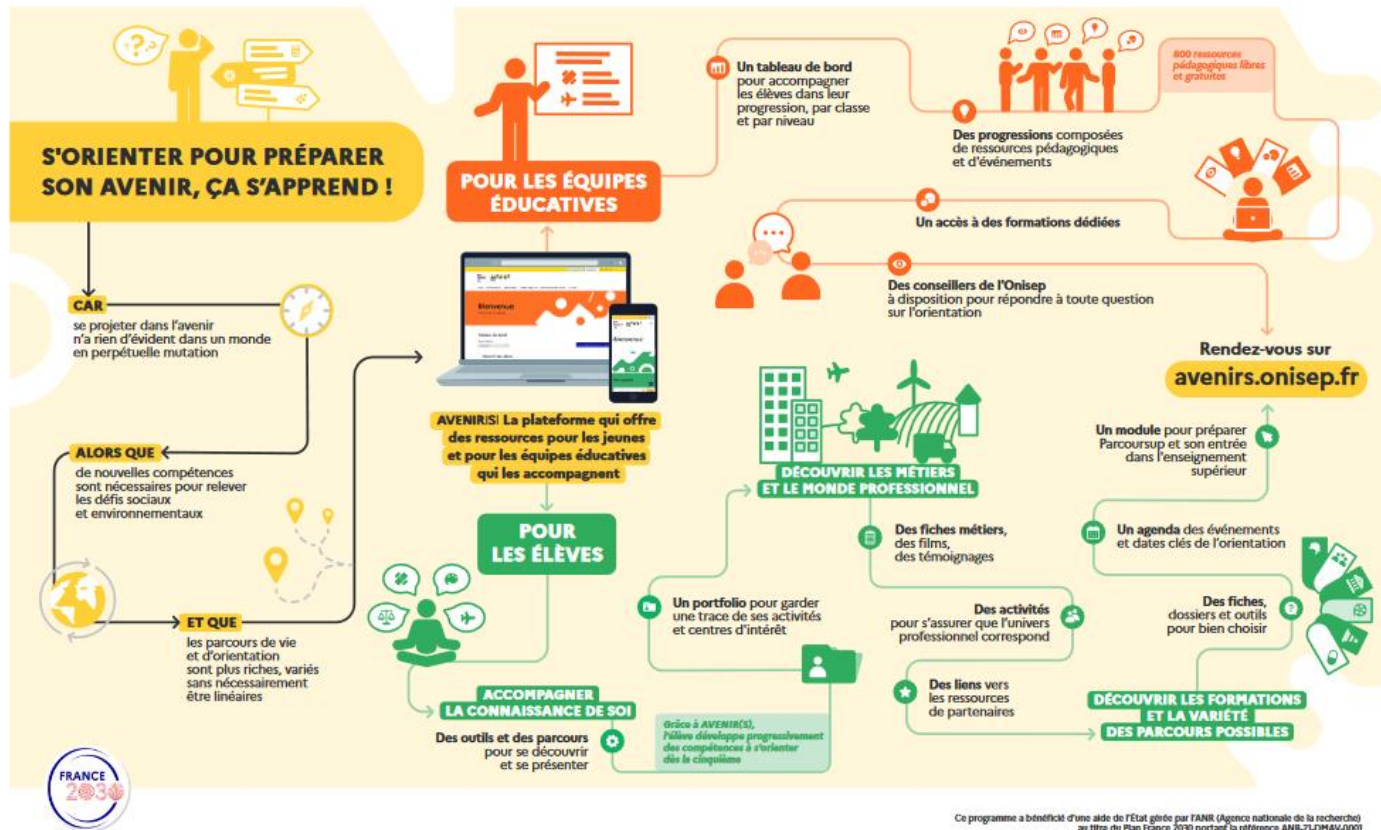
S'ORIENTER POUR PRÉPARER SON AVENIR, ÇA S'APPREND !

CAR
se projeter dans l'avenir n'a rien d'évident dans un monde en perpétuelle mutation

ALORS QUE
de nouvelles compétences sont nécessaires pour relever les défis sociaux et environnementaux

ET QUE
les parcours de vie et d'orientation sont plus riches, variés sans nécessairement être linéaires

POUR LES ÉQUIPES ÉDUCATIVES

Un tableau de bord pour accompagner les élèves dans leur progression, par classe et par niveau

800 ressources pédagogiques libres et gratuites

Des progressions composées de ressources pédagogiques et d'événements

Un accès à des formations dédiées

Des conseillers de l'Onisep à disposition pour répondre à toute question sur l'orientation

Rendez-vous sur
avenirs.onisep.fr

AVENIR(S) La plateforme qui offre des ressources pour les jeunes et pour les équipes éducatives qui les accompagnent

POUR LES ÉLÈVES

DÉCOUVRIR LES MÉTIERS ET LE MONDE PROFESSIONNEL

Des fiches métiers, des films, des témoignages

Des activités pour s'assurer que l'univers professionnel correspond

Des liens vers les ressources de partenaires

Un portfolio pour garder une trace de ses activités et centres d'intérêt

ACCOMPAGNER LA CONNAISSANCE DE SOI

Des outils et des parcours pour se découvrir et se présenter

Grâce à AVENIR(S), l'élève développe progressivement des compétences à s'orienter dès la cinquième

Un module pour préparer Parcoursup et son entrée dans l'enseignement supérieur

Un agenda des événements et dates clés de l'orientation

Des fiches, dossiers et outils pour bien choisir

DÉCOUVRIR LES FORMATIONS ET LA VARIÉTÉ DES PARCOURS POSSIBLES

FRANCE 2030

Ce programme a bénéficié d'une aide de l'État gérée par l'ANR (Agence nationale de la recherche) au titre du Plan France 2030 portant la référence ANR-21-DMAV-0001